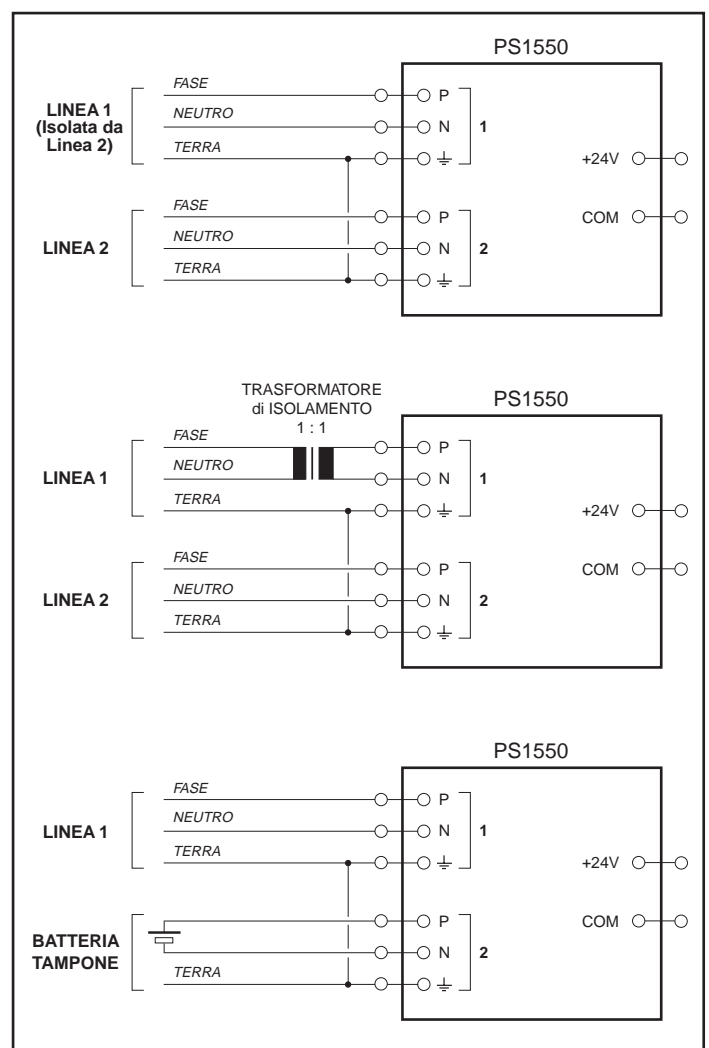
PS1550

LINEA 1 (Isolata da Linea 2)

FASE
NEUTRO
TERRA

P
N
$\perp$
1

+24V

COM

LINEA 2

FASE
NEUTRO
TERRA

P
N
$\perp$
2

TRASFORMATORE di ISOLAMENTO 1 : 1

PS1550

LINEA 1

FASE
NEUTRO
TERRA

P
N
$\perp$
1

+24V

COM

LINEA 2

FASE
NEUTRO
TERRA

P
N
$\perp$
2

PS1550

LINEA 1

FASE
NEUTRO
TERRA

P
N
$\perp$
1

+24V

COM

BATTERIA TAMPONE

TERRA

P
N
$\perp$
2